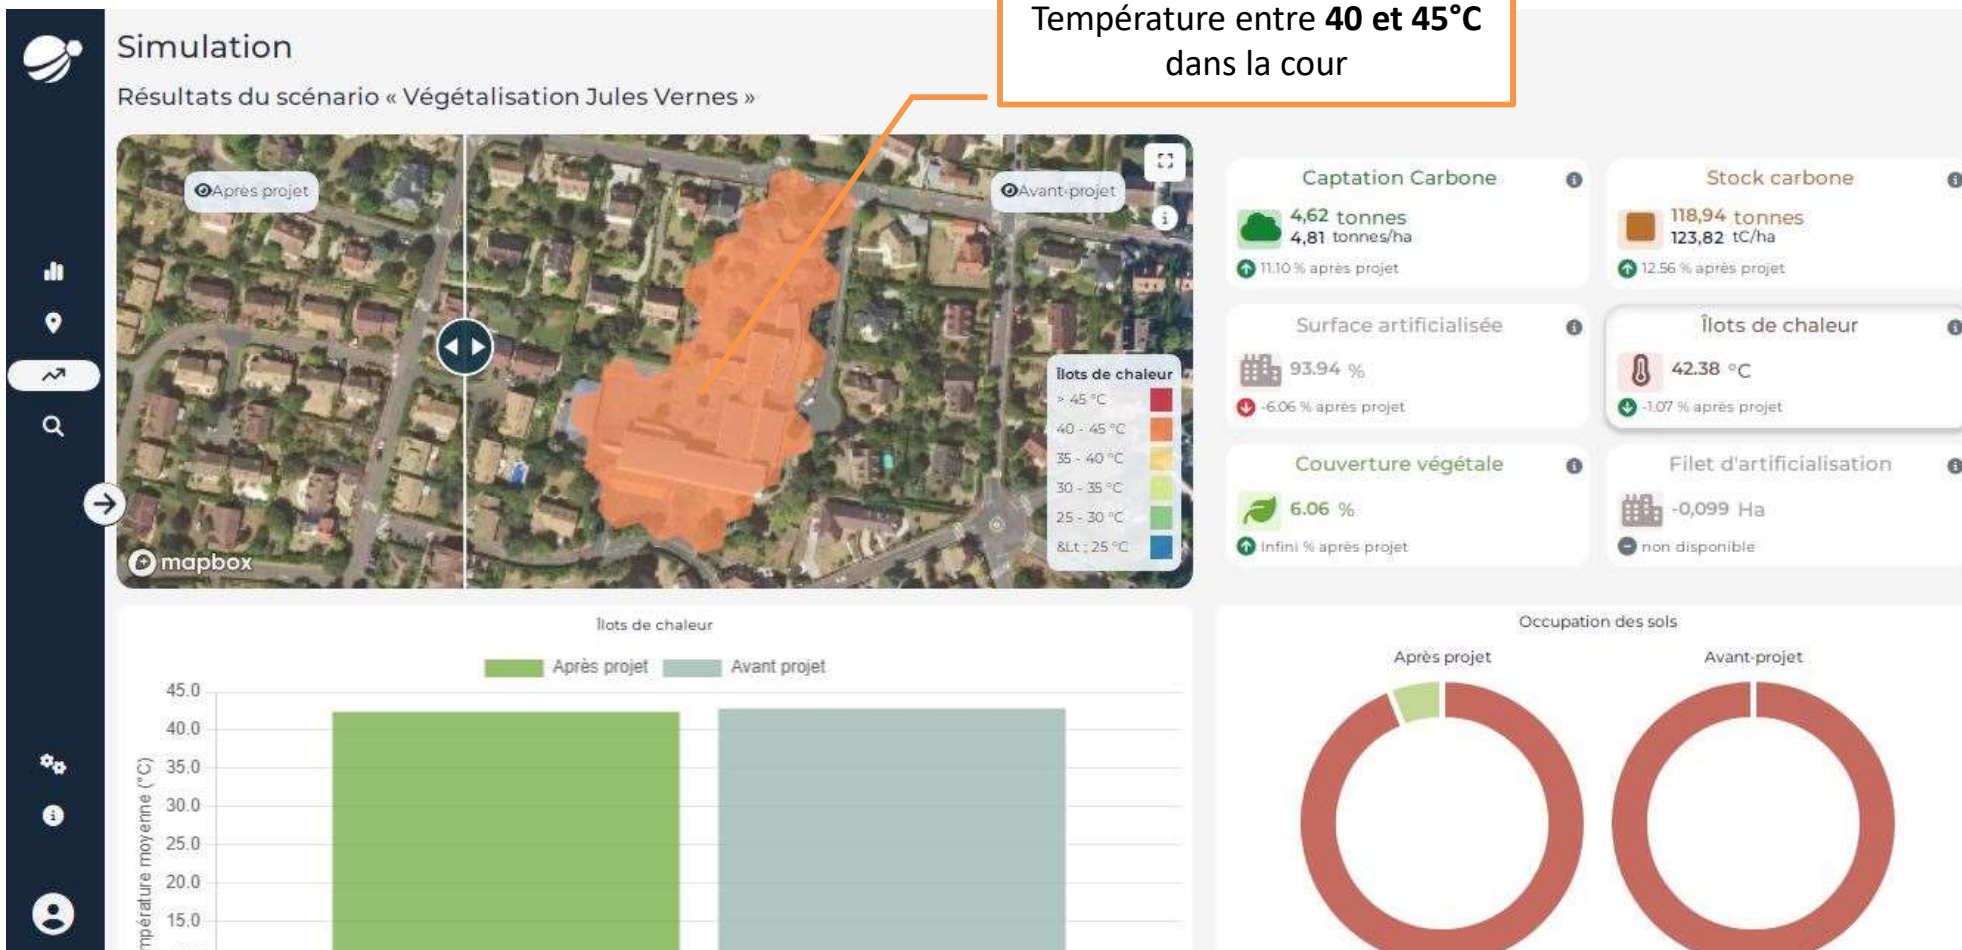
Simulation

Résultats du scénario « Végétalisation Jules Vernes »

Température entre **40 et 45°C** dans la cour

Après projet

Avant-projet

Îlots de chaleur
> 45 °C
40 - 45 °C
35 - 40 °C
30 - 35 °C
25 - 30 °C
&Lt ; 25 °C

mapbox

Captation Carbone
4,62 tonnes
4,81 tonnes/ha
11.10 % après projet

Stock carbone
118,94 tonnes
123,82 tC/ha
12.56 % après projet

Surface artificialisée
93.94 %
-6.06 % après projet

Îlots de chaleur
42.38 °C
-1.07 % après projet

Couverture végétale
6.06 %
Infini % après projet

Filet d'artificialisation
-0,099 Ha
non disponible

Îlots de chaleur

Après projet Avant projet

45.0
40.0
35.0
30.0
25.0
20.0
15.0

mpérature moyenne (°C)

Occupation des sols

Après projet

Avant-projet